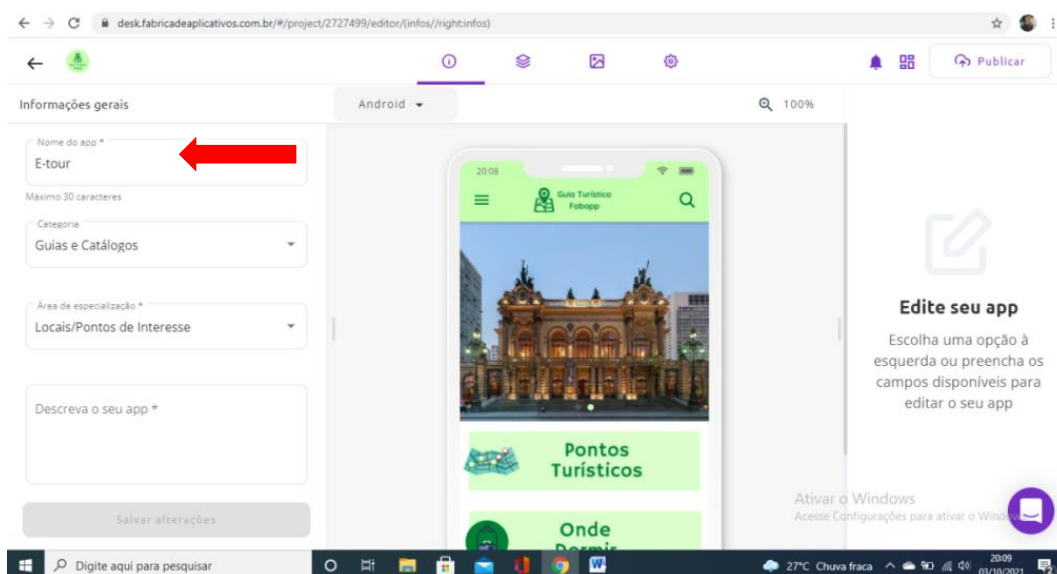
desk.fabricadeaplicativos.com.br/#/project/2727499/editor/(infos//right:infos)

Publicar

Informações gerais

Android

100%

Nome do app *
E-tour

Máximo 30 caracteres

Categoria
Guias e Catálogos

Área de especialização *
Locais/Pontos de Interesse

Descreva o seu app *

Salvar alterações

20:08

Guia Turístico Fabapp

Pontos Turísticos

Onde Dormir

Edite seu app

Escolha uma opção à esquerda ou preencha os campos disponíveis para editar o seu app

Ativar o Windows
Acesse Configurações para ativar o Windows.

Digite aqui para pesquisar

27°C Chuva fraca

20:09
03/10/2021